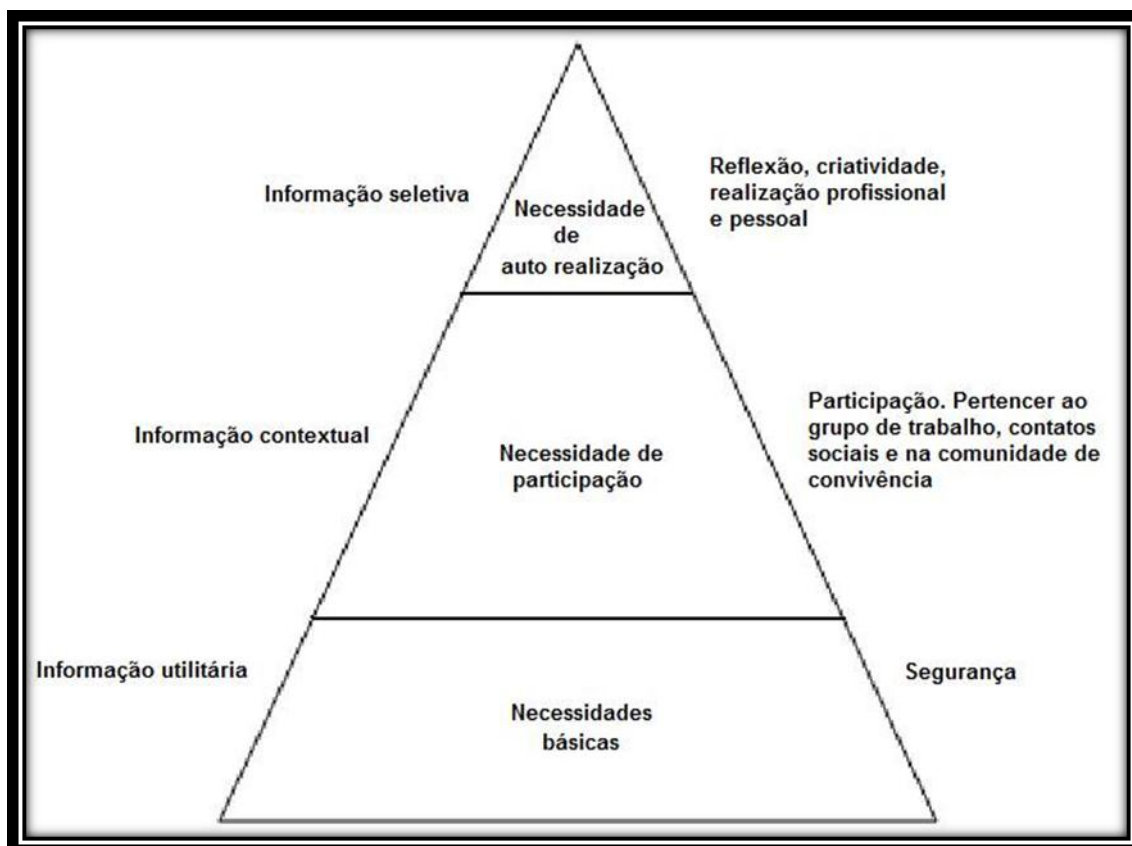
Informação seletiva

Necessidade de auto realização

Reflexão, criatividade, realização profissional e pessoal

Informação contextual

Necessidade de participação

Participação. Pertencer ao grupo de trabalho, contatos sociais e na comunidade de convivência

Informação utilitária

Necessidades básicas

Segurança